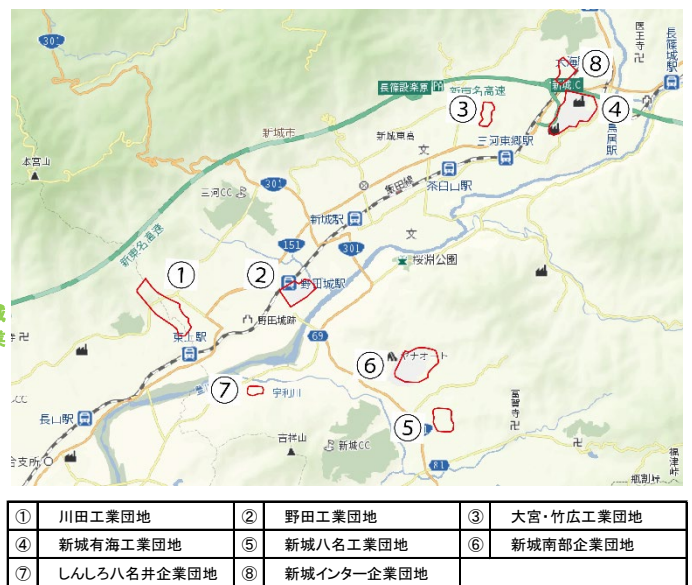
301
長篠設楽原 PA
新東名高速
新城IC
長篠城駅
鳳来寺
新城市
新城東高
三河東郷駅
鳥居駅
本宮山
三河CC
301
飯田線
茶臼山駅
新城駅
151
301
桜淵公園
新東名高速
野田城駅
野田城跡
東上駅
69
ヤナオート
宇利川
長山駅
吉祥山
新城CC
富賀寺
81
舟着山

① 川田工業団地
② 野田工業団地
③ 大宮・竹広工業団地
④ 新城有海工業団地
⑤ 新城八名工業団地
⑥ 新城南部企業団地
⑦ しんしろ八名井企業団地
⑧ 新城インター企業団地

| ① | 川田工業団地 | ② | 野田工業団地 | ③ | 大宮・竹広工業団地 |
|---|---|---|---|---|---|
| ④ | 新城有海工業団地 | ⑤ | 新城八名工業団地 | ⑥ | 新城南部企業団地 |
| ⑦ | しんしろ八名井企業団地 | ⑧ | 新城インター企業団地 | | |